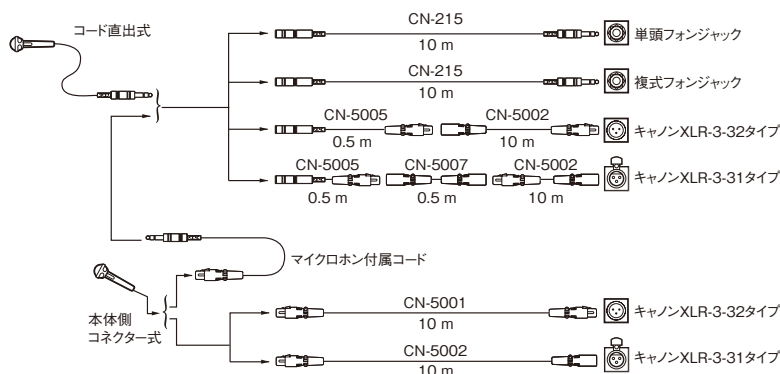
コード直出式

CN-215
10 m
単頭フォンジャック

CN-215
10 m
複式フォンジャック

CN-5005
0.5 m
CN-5002
10 m
キャノンXLR-3-32タイプ

CN-5005
0.5 m
CN-5007
0.5 m
CN-5002
10 m
キャノンXLR-3-31タイプ

マイクロホン付属コード

本体側
コネクター式

CN-5001
10 m
キャノンXLR-3-32タイプ

CN-5002
10 m
キャノンXLR-3-31タイプ